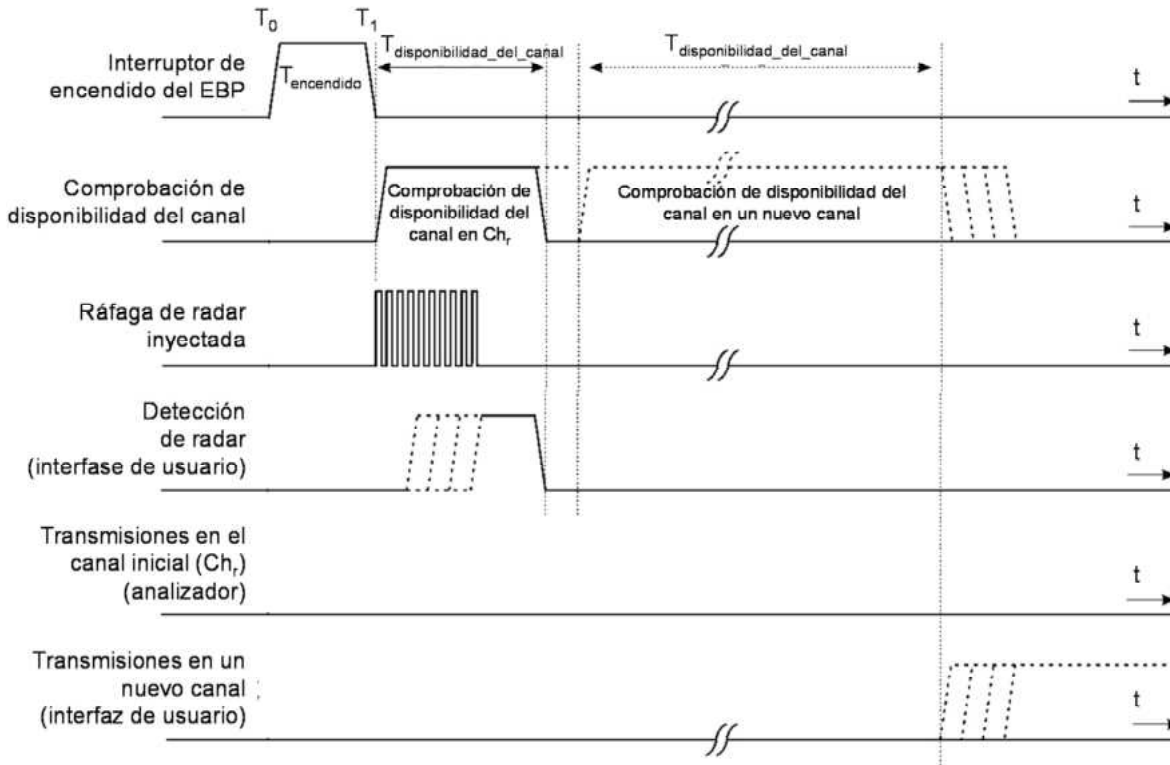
$T_0$ $T_1$

Interruptor de encendido del EBP

$T_{encendido}$

$T_{disponibilidad\_del\_canal}$

$T_{disponibilidad\_del\_canal}$

t

Comprobación de disponibilidad del canal

Comprobación de disponibilidad del canal en $Ch_r$

Comprobación de disponibilidad del canal en un nuevo canal

t

Ráfaga de radar inyectada

t

Detección de radar (interfase de usuario)

t

Transmisiones en el canal inicial ($Ch_r$) (analizador)

t

Transmisiones en un nuevo canal (interfaz de usuario)

t